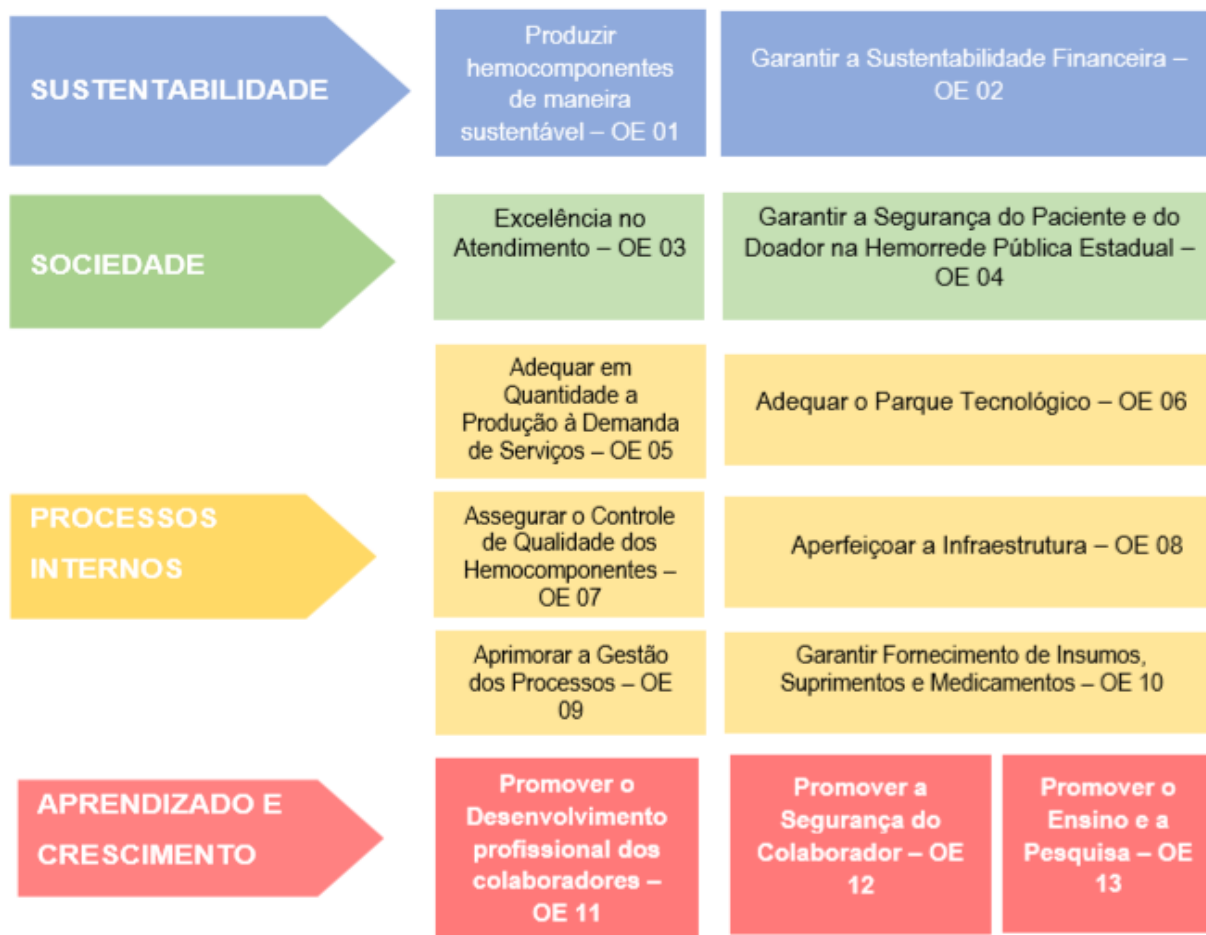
SUSTENTABILIDADE

Produzir hemocomponentes de maneira sustentável – OE 01

Garantir a Sustentabilidade Financeira – OE 02

SOCIEDADE

Excelência no Atendimento – OE 03

Garantir a Segurança do Paciente e do Doador na Hemorrede Pública Estadual – OE 04

PROCESSOS INTERNOS

Adequar em Quantidade a Produção à Demanda de Serviços – OE 05

Adequar o Parque Tecnológico – OE 06

Assegurar o Controle de Qualidade dos Hemocomponentes – OE 07

Aperfeiçoar a Infraestrutura – OE 08

Aprimorar a Gestão dos Processos – OE 09

Garantir Fornecimento de Insumos, Suprimentos e Medicamentos – OE 10

APRENDIZADO E CRESCIMENTO

Promover o Desenvolvimento profissional dos colaboradores – OE 11

Promover a Segurança do Colaborador – OE 12

Promover o Ensino e a Pesquisa – OE 13